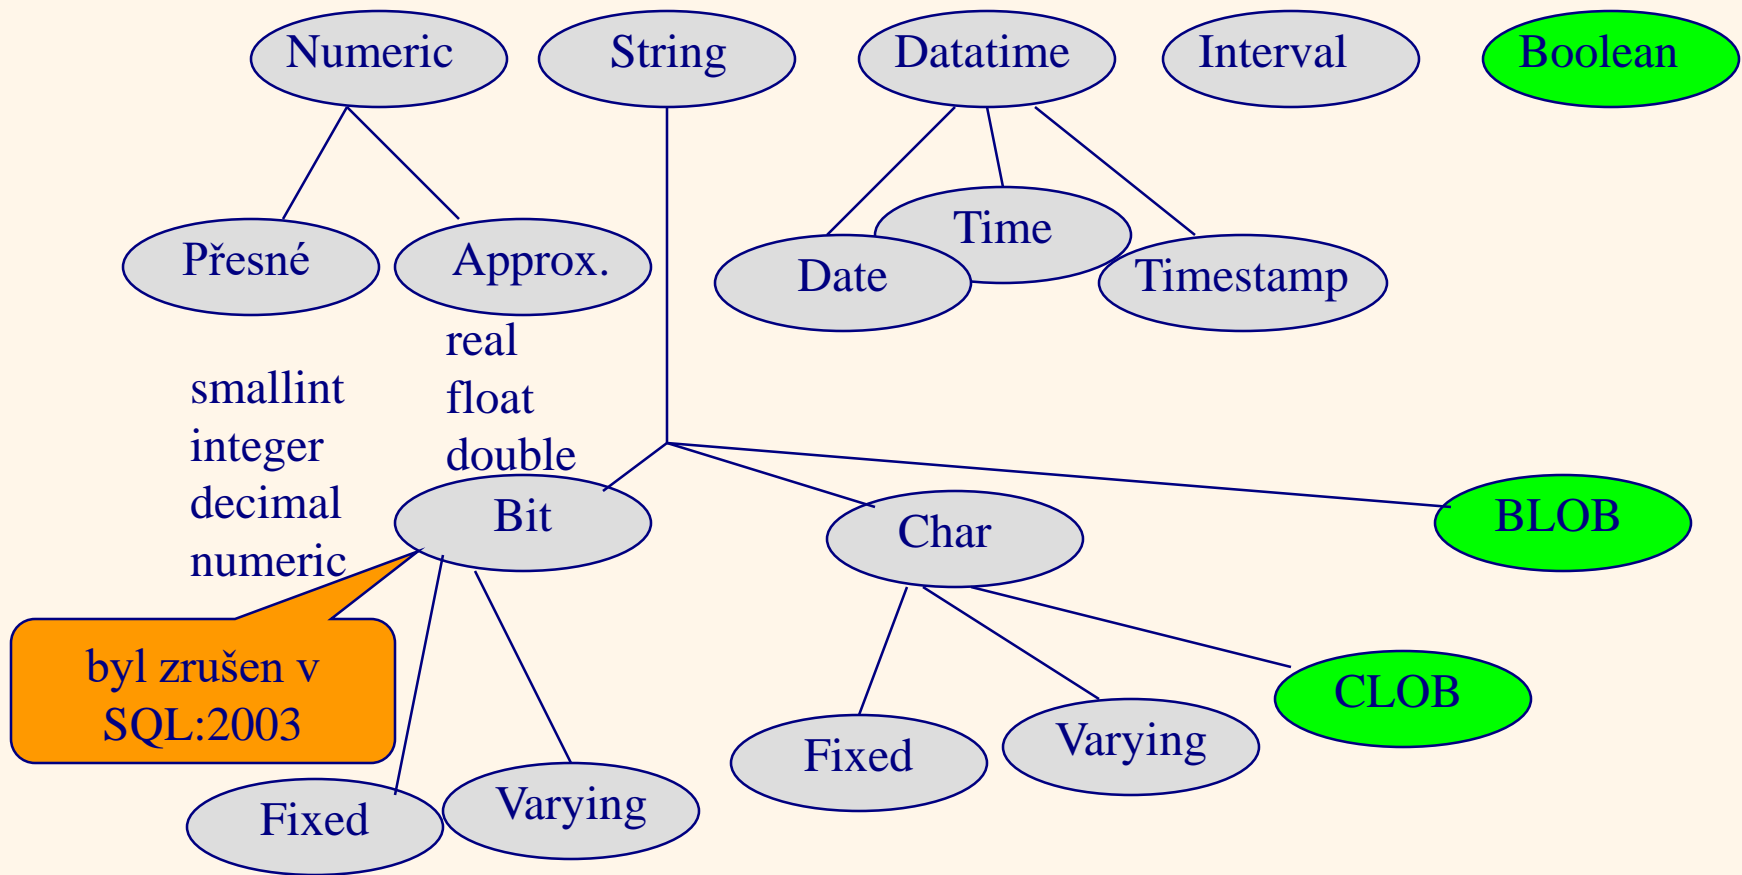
Numeric
String
Datatime
Interval
Boolean

Přesné
Approx.
Time
Date
Timestamp

real
float
double

smallint
integer
decimal
numeric

Bit
Char
BLOB

byl zrušen v SQL:2003

CLOB
Fixed
Varying
Fixed
Varying